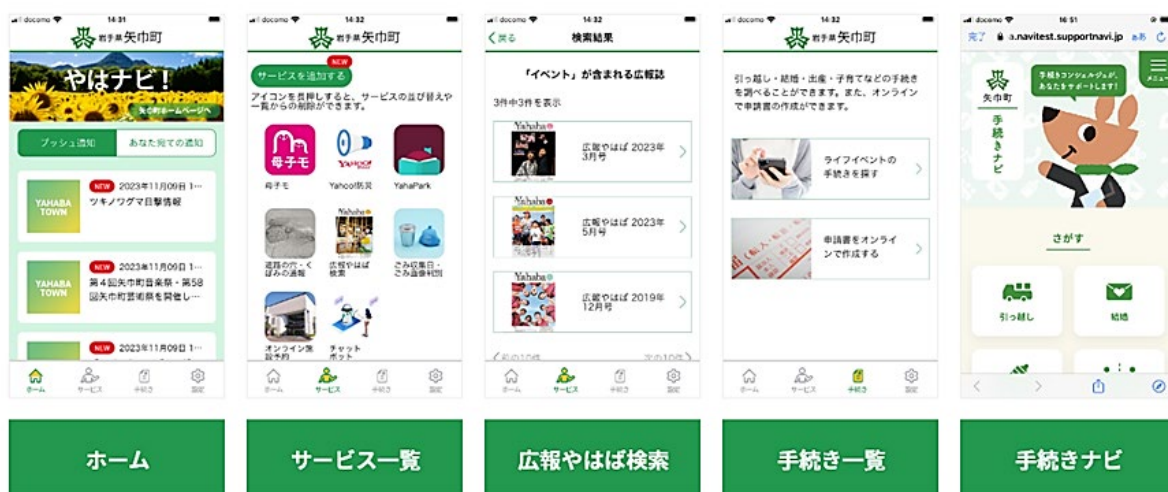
docomo 14:31
岩手県 矢巾町
やはナビ!
矢巾町ホームページへ
プッシュ通知
あなた宛ての通知
YAHABA TOWN
NEW 2023年11月09日 1…
ツキノワグマ目撃情報
YAHABA TOWN
NEW 2023年11月09日 1…
第4回矢巾町音楽祭・第58回矢巾町芸術祭を開催し…
NEW 2023年11月09日 1…
ホーム サービス 手続き 設定

docomo 14:32
岩手県 矢巾町
NEW
サービスを追加する
アイコンを長押しすると、サービスの並び替えや一覧からの削除ができます。
母子モ
母子モ
Yahoo!防災
Yahoo!防災
YahaPark
道路の穴・くぼみの通報
広報やはば検索
ごみ収集日・ごみ品目判別
オンライン施設予約
チャットボット
ホーム サービス 手続き 設定

docomo 14:32
く戻る 検索結果
「イベント」が含まれる広報誌
3件中3件を表示
Yahaba
広報やはば 2023年3月号
Yahaba
広報やはば 2023年5月号
Yahaba
広報やはば 2019年12月号
く前の10件 次の10件
ホーム サービス 手続き 設定

docomo 14:32
岩手県 矢巾町
引っ越し・結婚・出産・子育てなどの手続きを調べることができます。また、オンラインで申請書の作成ができます。
ライフイベントの手続きを探す
申請書をオンラインで作成する
ホーム サービス 手続き 設定

docomo 16:51
完了 a.navitest.supportnavi.jp あA
矢巾町
手続きナビ
手続きコンシェルジュが、あなたをサポートします!
メニュー
さがす
引っ越し
結婚

ホーム
サービス一覧
広報やはば検索
手続き一覧
手続きナビ